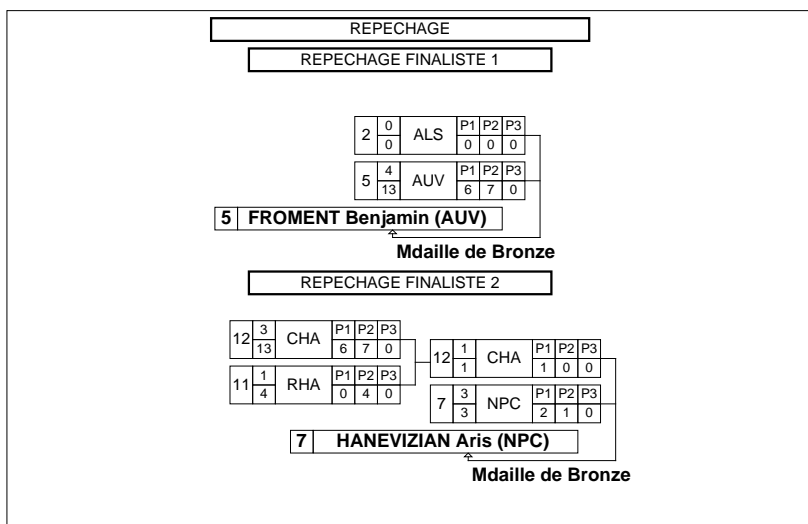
REPECHAGE

REPECHAGE FINALISTE 1

| 2 | 0 / 0 | ALS | P1 | P2 | P3 |
|---|---|---|---|---|---|
| | | | 0 | 0 | 0 |

| 5 | 4 / 13 | AUV | P1 | P2 | P3 |
|---|---|---|---|---|---|
| | | | 6 | 7 | 0 |

5 FROMENT Benjamin (AUV)

Mdaille de Bronze

REPECHAGE FINALISTE 2

| 12 | 3 / 13 | CHA | P1 | P2 | P3 |
|---|---|---|---|---|---|
| | | | 6 | 7 | 0 |

| 11 | 1 / 4 | RHA | P1 | P2 | P3 |
|---|---|---|---|---|---|
| | | | 0 | 4 | 0 |

| 12 | 1 / 1 | CHA | P1 | P2 | P3 |
|---|---|---|---|---|---|
| | | | 1 | 0 | 0 |

| 7 | 3 / 3 | NPC | P1 | P2 | P3 |
|---|---|---|---|---|---|
| | | | 2 | 1 | 0 |

7 HANEVIZIAN Aris (NPC)

Mdaille de Bronze